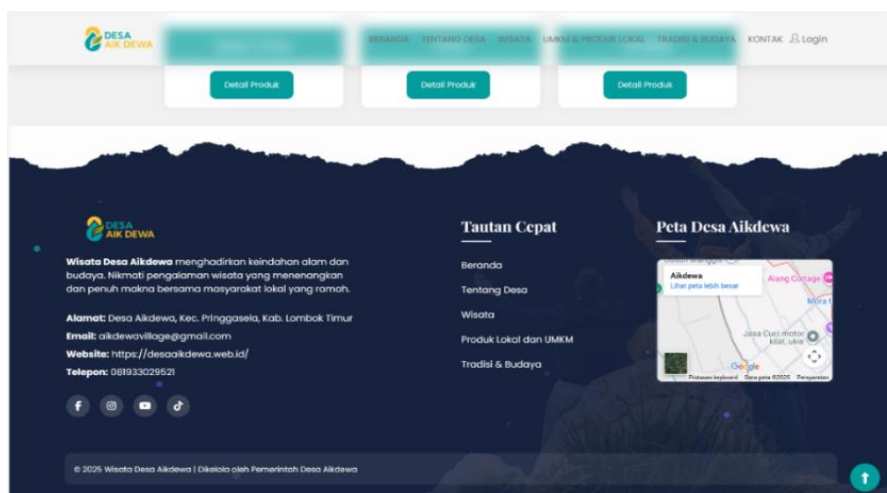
DESA AIK DEWA

BERANDA TENTANG DESA WISATA UMKM & PRODUK LOKAL TRADISI & BUDAYA KONTAK Login

Detail Produk

Detail Produk

Detail Produk

DESA AIK DEWA

Wisata Desa Aikdewa menghadirkan keindahan alam dan budaya. Nikmati pengalaman wisata yang menenangkan dan penuh makna bersama masyarakat lokal yang ramah.

Alamat: Desa Aikdewa, Kec. Pringgasela, Kab. Lombok Timur

Email: aikdewavillage@gmail.com

Website: https://desaaikdewa.web.id/

Telepon: 081933029521

Tautan Cepat

Beranda

Tentang Desa

Wisata

Produk Lokal dan UMKM

Tradisi & Budaya

Peta Desa Aikdewa

Aikdewa

Lihat peta lebih besar

Alang Cottage

Jasa Cuci motor

Google

Pintasan keyboard Data peta ©2025 Persyaratan

© 2025 Wisata Desa Aikdewa | Dikelola oleh Pemerintah Desa Aikdewa